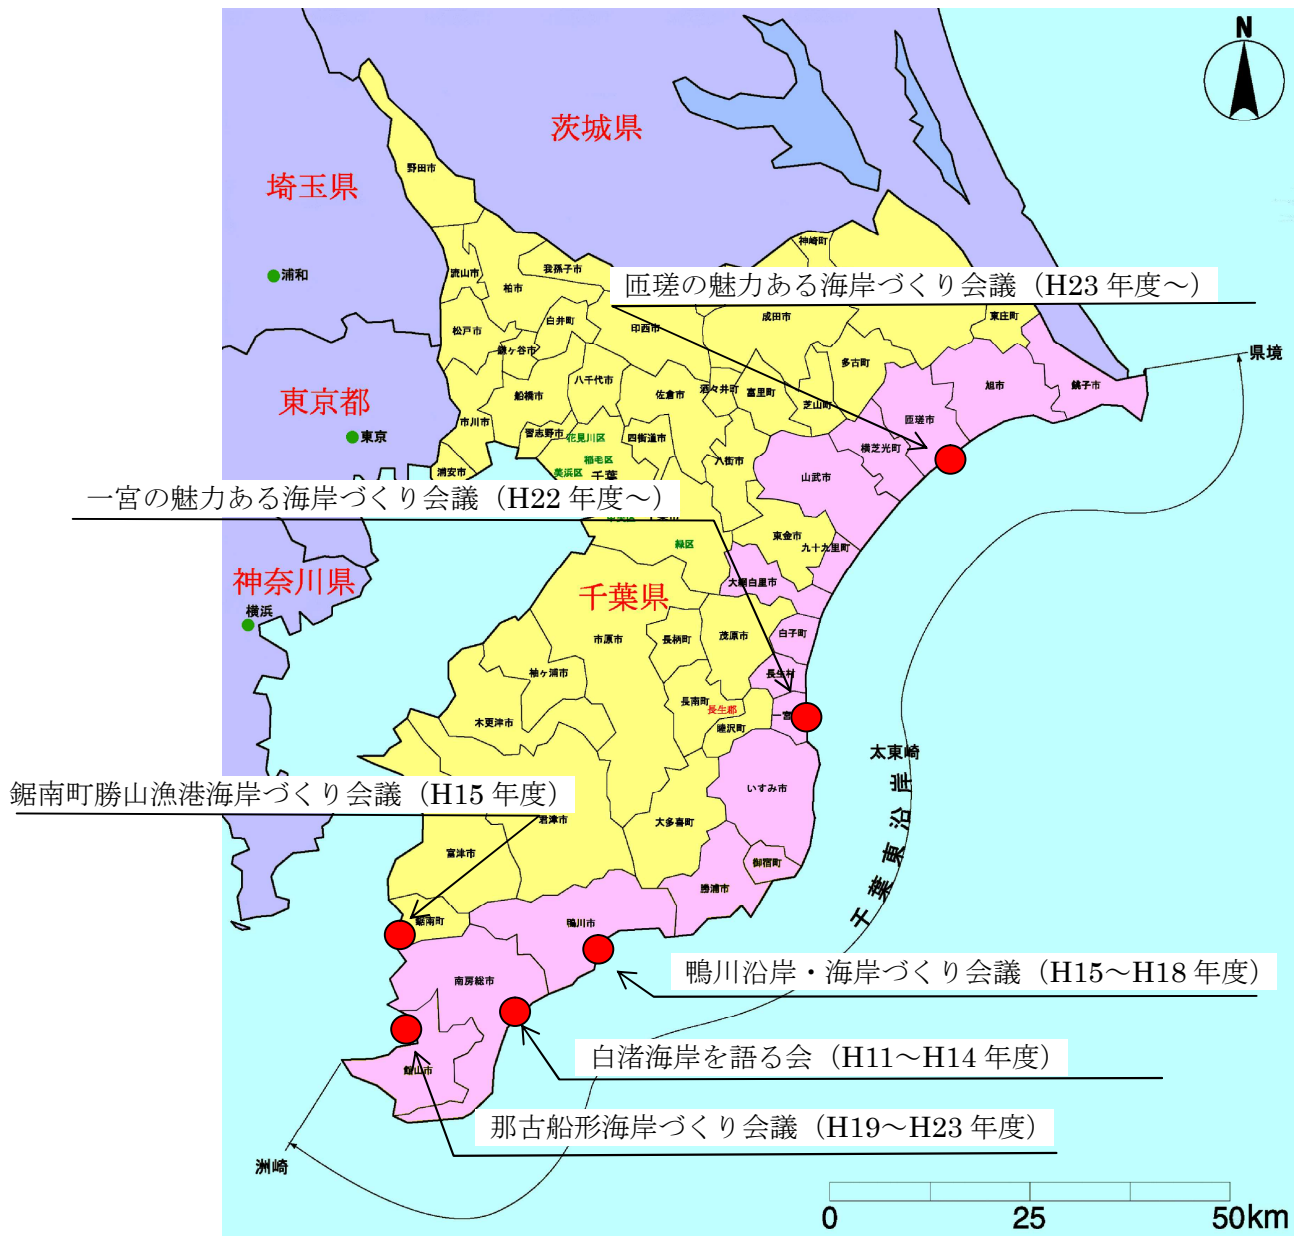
N

茨城県

埼玉県

浦和

東京都

東京

神奈川県

横浜

千葉県

野田市
流山市
柏市
我孫子市
松戸市
白井市
鎌ヶ谷市
印西市
成田市
神崎町
東庄町
多古町
八千代市
船橋市
市川市
習志野市
花見川区
稲毛区
美浜区
千葉
浦安市
佐倉市
四街道市
酒々井町
富里市
芝山町
八街市
山武市
横芝光町
匝瑳市
旭市
銚子市
東金市
九十九里町
緑区
大網白里市
白子町
長生村
市原市
長柄町
茂原市
袖ヶ浦市
木更津市
長南町
長生郡
睦沢町
一宮
いすみ市
君津市
富津市
大多喜町
御宿町
勝浦市
鋸南町
鴨川市
南房総市
館山市

匝瑳の魅力ある海岸づくり会議（H23 年度～）

一宮の魅力ある海岸づくり会議（H22 年度～）

鋸南町勝山漁港海岸づくり会議（H15 年度）

鴨川沿岸・海岸づくり会議（H15～H18 年度）

白渚海岸を語る会（H11～H14 年度）

那古船形海岸づくり会議（H19～H23 年度）

県境

太東崎

千葉東沿岸

洲崎

0
25
50km